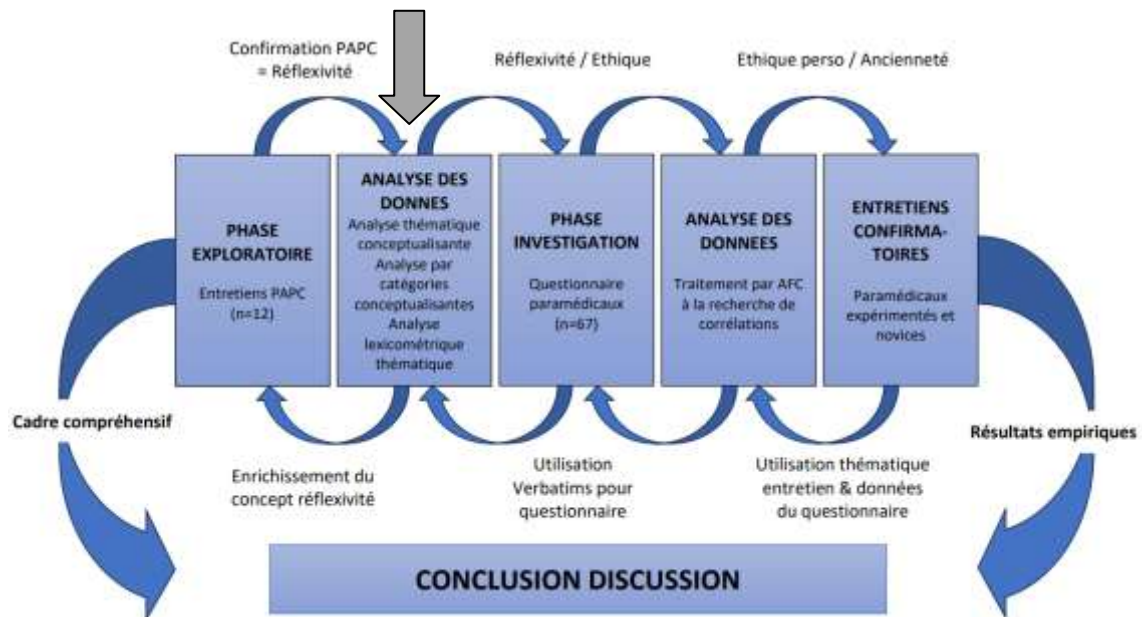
Confirmation PAPC = Réflexivité

Réflexivité / Ethique

Ethique perso / Ancienneté

PHASE EXPLORATOIRE

Entretiens PAPC (n=12)

ANALYSE DES DONNES

Analyse thématique conceptualisante
Analyse par catégories conceptualisantes
Analyse lexicométrique thématique

PHASE INVESTIGATION

Questionnaire paramédicaux (n=67)

ANALYSE DES DONNEES

Traitement par AFC à la recherche de corrélations

ENTRETIENS CONFIRMA-TOIRES

Paramédicaux expérimentés et novices

Cadre compréhensif

Résultats empiriques

Enrichissement du concept réflexivité

Utilisation Verbatims pour questionnaire

Utilisation thématique entretien & données du questionnaire

CONCLUSION DISCUSSION